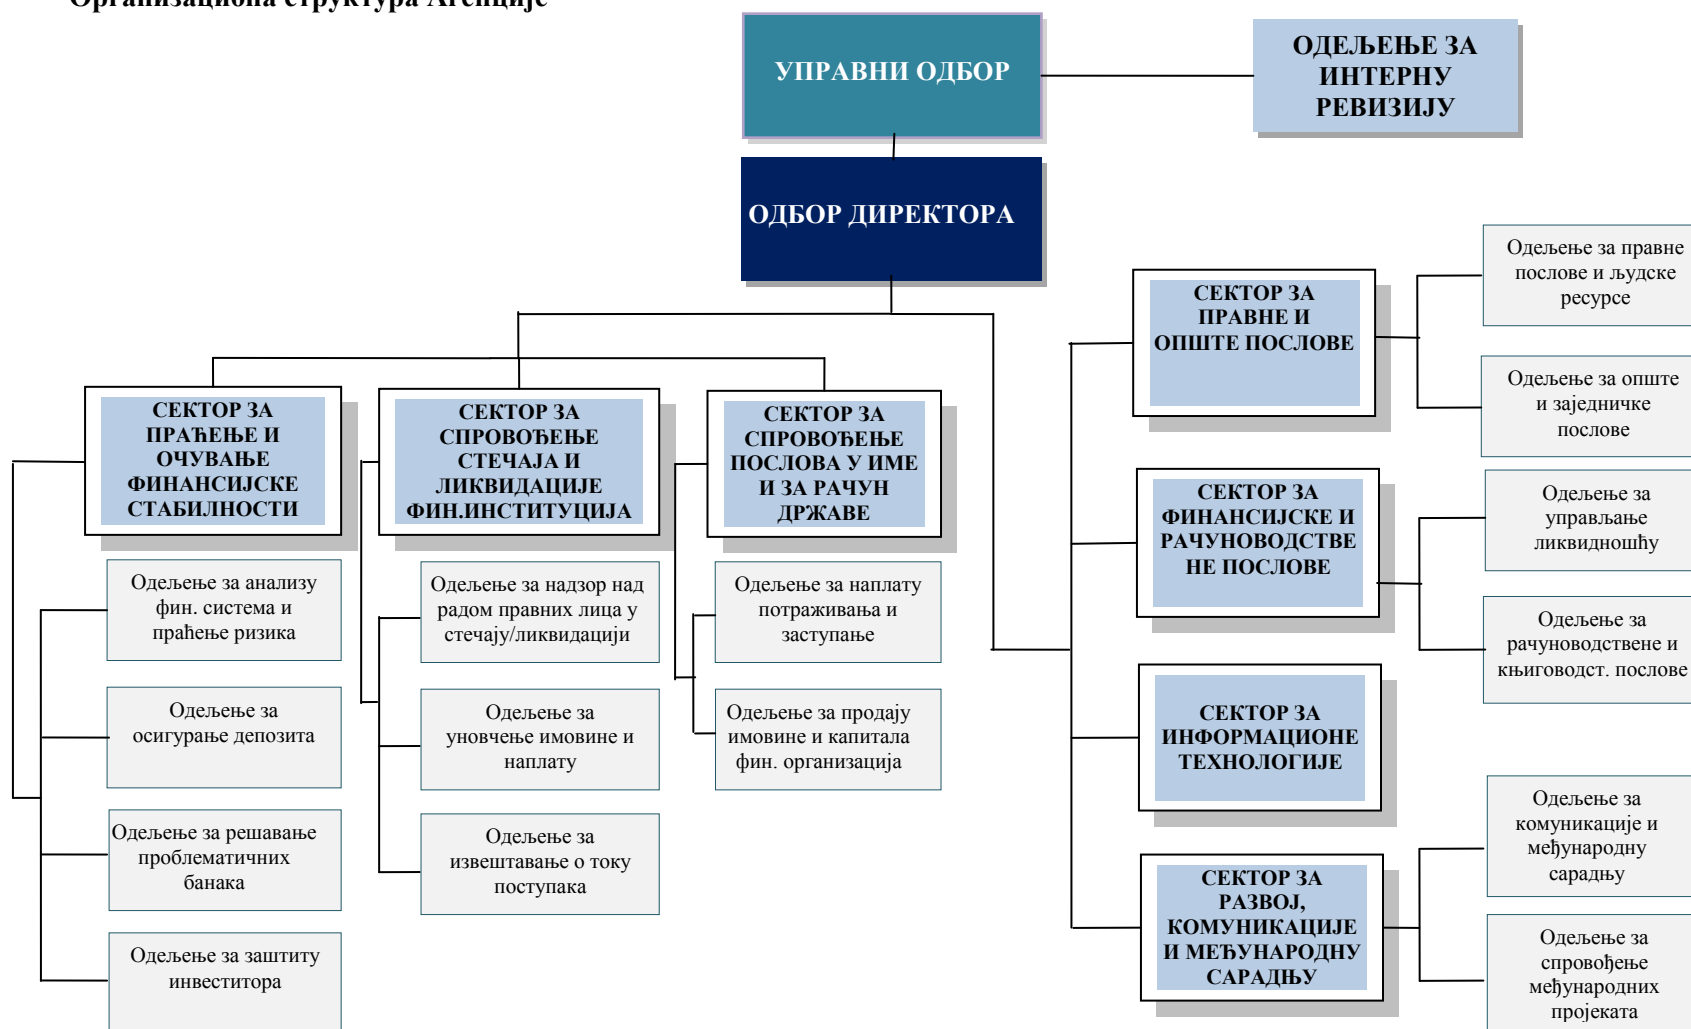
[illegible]

УПРАВНИ ОДБОР

ОДЕЉЕЊЕ ЗА ИНТЕРНУ РЕВИЗИЈУ

ОДБОР ДИРЕКТОРА

СЕКТОР ЗА ПРАЋЕЊЕ И ОЧУВАЊЕ ФИНАНСИЈСКЕ СТАБИЛНОСТИ

Одељење за анализу фин. система и праћење ризика

Одељење за осигурање депозита

Одељење за решавање проблематичних банака

Одељење за заштиту инвеститора

СЕКТОР ЗА СПРОВОЂЕЊЕ СТЕЧАЈА И ЛИКВИДАЦИЈЕ ФИН.ИНСТИТУЦИЈА

Одељење за надзор над радом правних лица у стечају/ликвидацији

Одељење за уновчење имовине и наплату

Одељење за извештавање о току поступака

СЕКТОР ЗА СПРОВОЂЕЊЕ ПОСЛОВА У ИМЕ И ЗА РАЧУН ДРЖАВЕ

Одељење за наплату потраживања и заступање

Одељење за продају имовине и капитала фин. организација

СЕКТОР ЗА ПРАВНЕ И ОПШТЕ ПОСЛОВЕ

Одељење за правне послове и људске ресурсе

Одељење за опште и заједничке послове

СЕКТОР ЗА ФИНАНСИЈСКЕ И РАЧУНОВОДСТВЕНЕ ПОСЛОВЕ

Одељење за управљање ликвидношћу

Одељење за рачуноводствене и књиговодст. послове

СЕКТОР ЗА ИНФОРМАЦИОНЕ ТЕХНОЛОГИЈЕ

СЕКТОР ЗА РАЗВОЈ, КОМУНИКАЦИЈЕ И МЕЂУНАРОДНУ САРАДЊУ

Одељење за комуникације и међународну сарадњу

Одељење за спровођење међународних пројеката